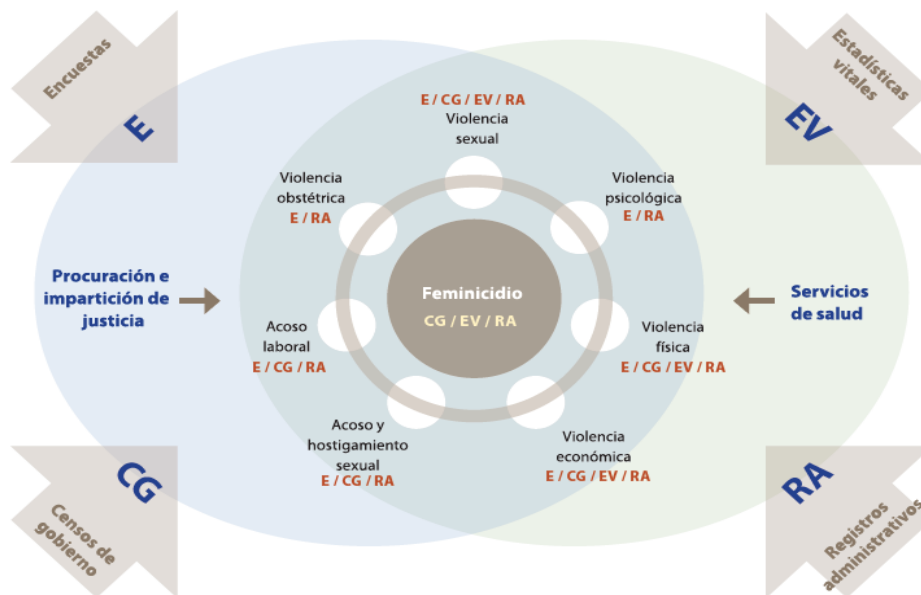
Encuestas
E

Estadísticas vitales
EV

E / CG / EV / RA
Violencia sexual

Violencia obstétrica
E / RA

Violencia psicológica
E / RA

Procuración e impartición de justicia

Feminicidio
CG / EV / RA

Servicios de salud

Acoso laboral
E / CG / RA

Violencia física
E / CG / EV / RA

Acoso y hostigamiento sexual
E / CG / RA

Violencia económica
E / CG / EV / RA

CG
Censos de gobierno

RA
Registros administrativos